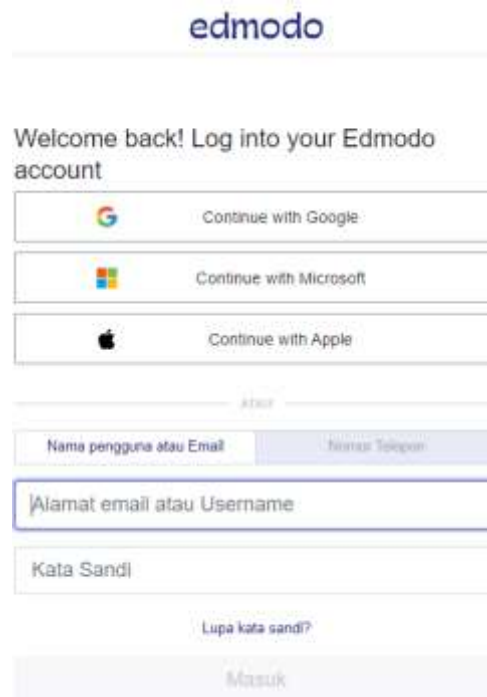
edmodo

Welcome back! Log into your Edmodo account

Continue with Google

Continue with Microsoft

Continue with Apple

atau

Nama pengguna atau Email

Nomor Telepon

Alamat email atau Username

Kata Sandi

Lupa kata sandi?

Masuk